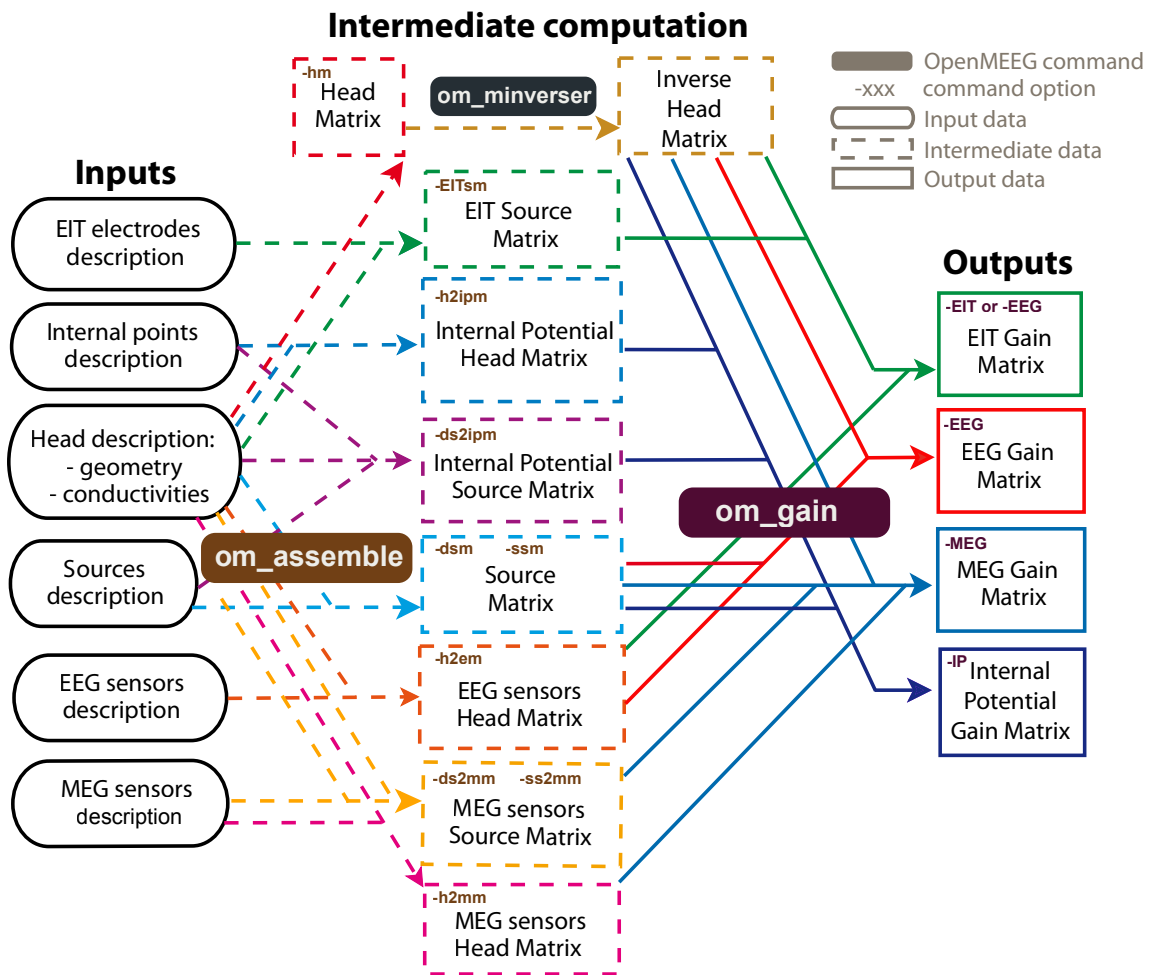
Intermediate computation

OpenMEEG command
-xxx command option
Input data
Intermediate data
Output data

Inputs

EIT electrodes description

Internal points description

Head description:
- geometry
- conductivities

Sources description

EEG sensors description

MEG sensors description

om_assemble

-hm Head Matrix

om_minverser

Inverse Head Matrix

-EITsm EIT Source Matrix

-h2ipm Internal Potential Head Matrix

-ds2ipm Internal Potential Source Matrix

-dsm -ssm Source Matrix

-h2em EEG sensors Head Matrix

-ds2mm -ss2mm MEG sensors Source Matrix

-h2mm MEG sensors Head Matrix

om_gain

Outputs

-EIT or -EEG EIT Gain Matrix

-EEG EEG Gain Matrix

-MEG MEG Gain Matrix

-IP Internal Potential Gain Matrix